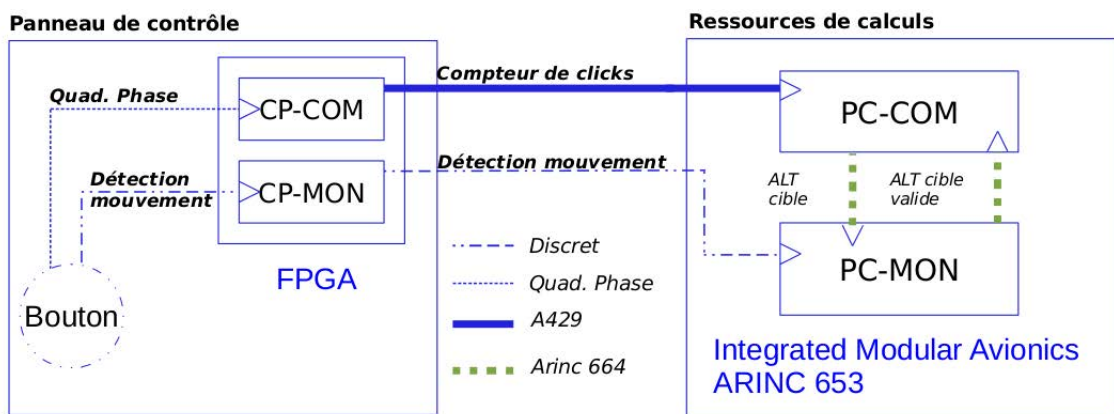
Panneau de contrôle

Ressources de calculs

Quad. Phase

CP-COM

Compteur de clicks

PC-COM

Détection mouvement

CP-MON

Détection mouvement

ALT cible

ALT cible valide

FPGA

PC-MON

Bouton

Discret

Quad. Phase

A429

Arinc 664

Integrated Modular Avionics ARINC 653